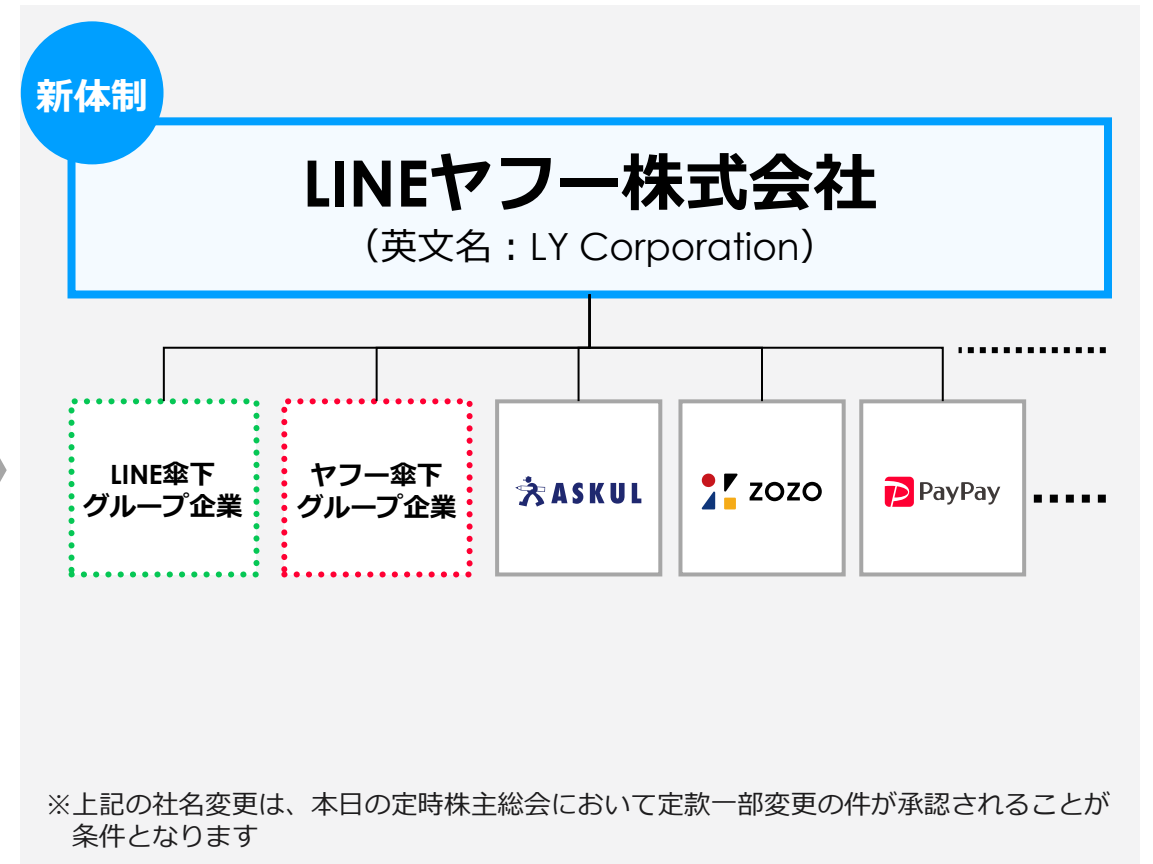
新体制

LINEヤフー株式会社
（英文名：LY Corporation）

LINE傘下
グループ企業

ヤフー傘下
グループ企業

ASKUL

ZOZO

PayPay

※上記の社名変更は、本日の定時株主総会において定款一部変更の件が承認されることが条件となります